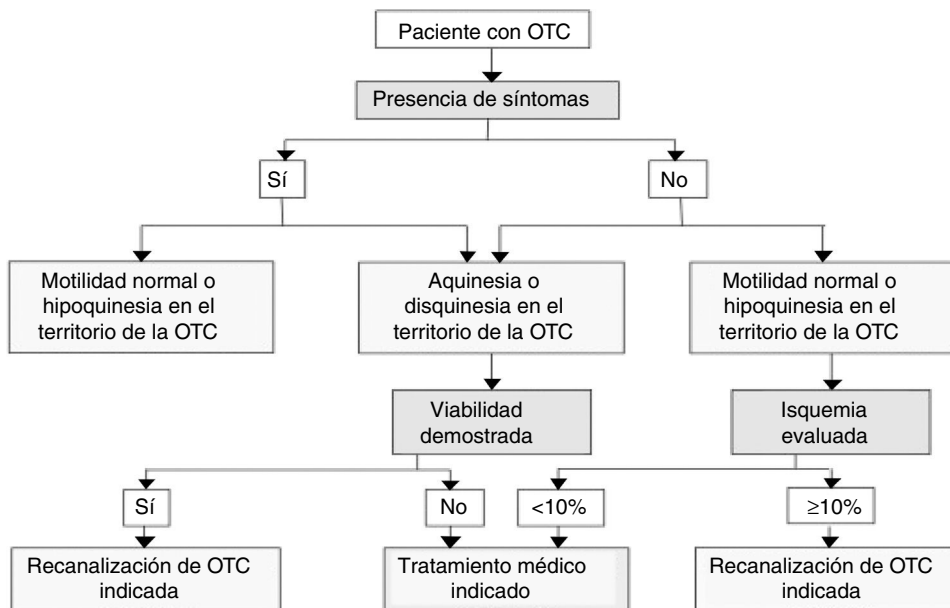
Paciente con OTC

Presencia de síntomas

Sí

No

Motilidad normal o hipoquinesia en el territorio de la OTC

Aquinesia o disquinesia en el territorio de la OTC

Motilidad normal o hipoquinesia en el territorio de la OTC

Viabilidad demostrada

Isquemia evaluada

Sí

No

<10%

≥10%

Recanalización de OTC indicada

Tratamiento médico indicado

Recanalización de OTC indicada